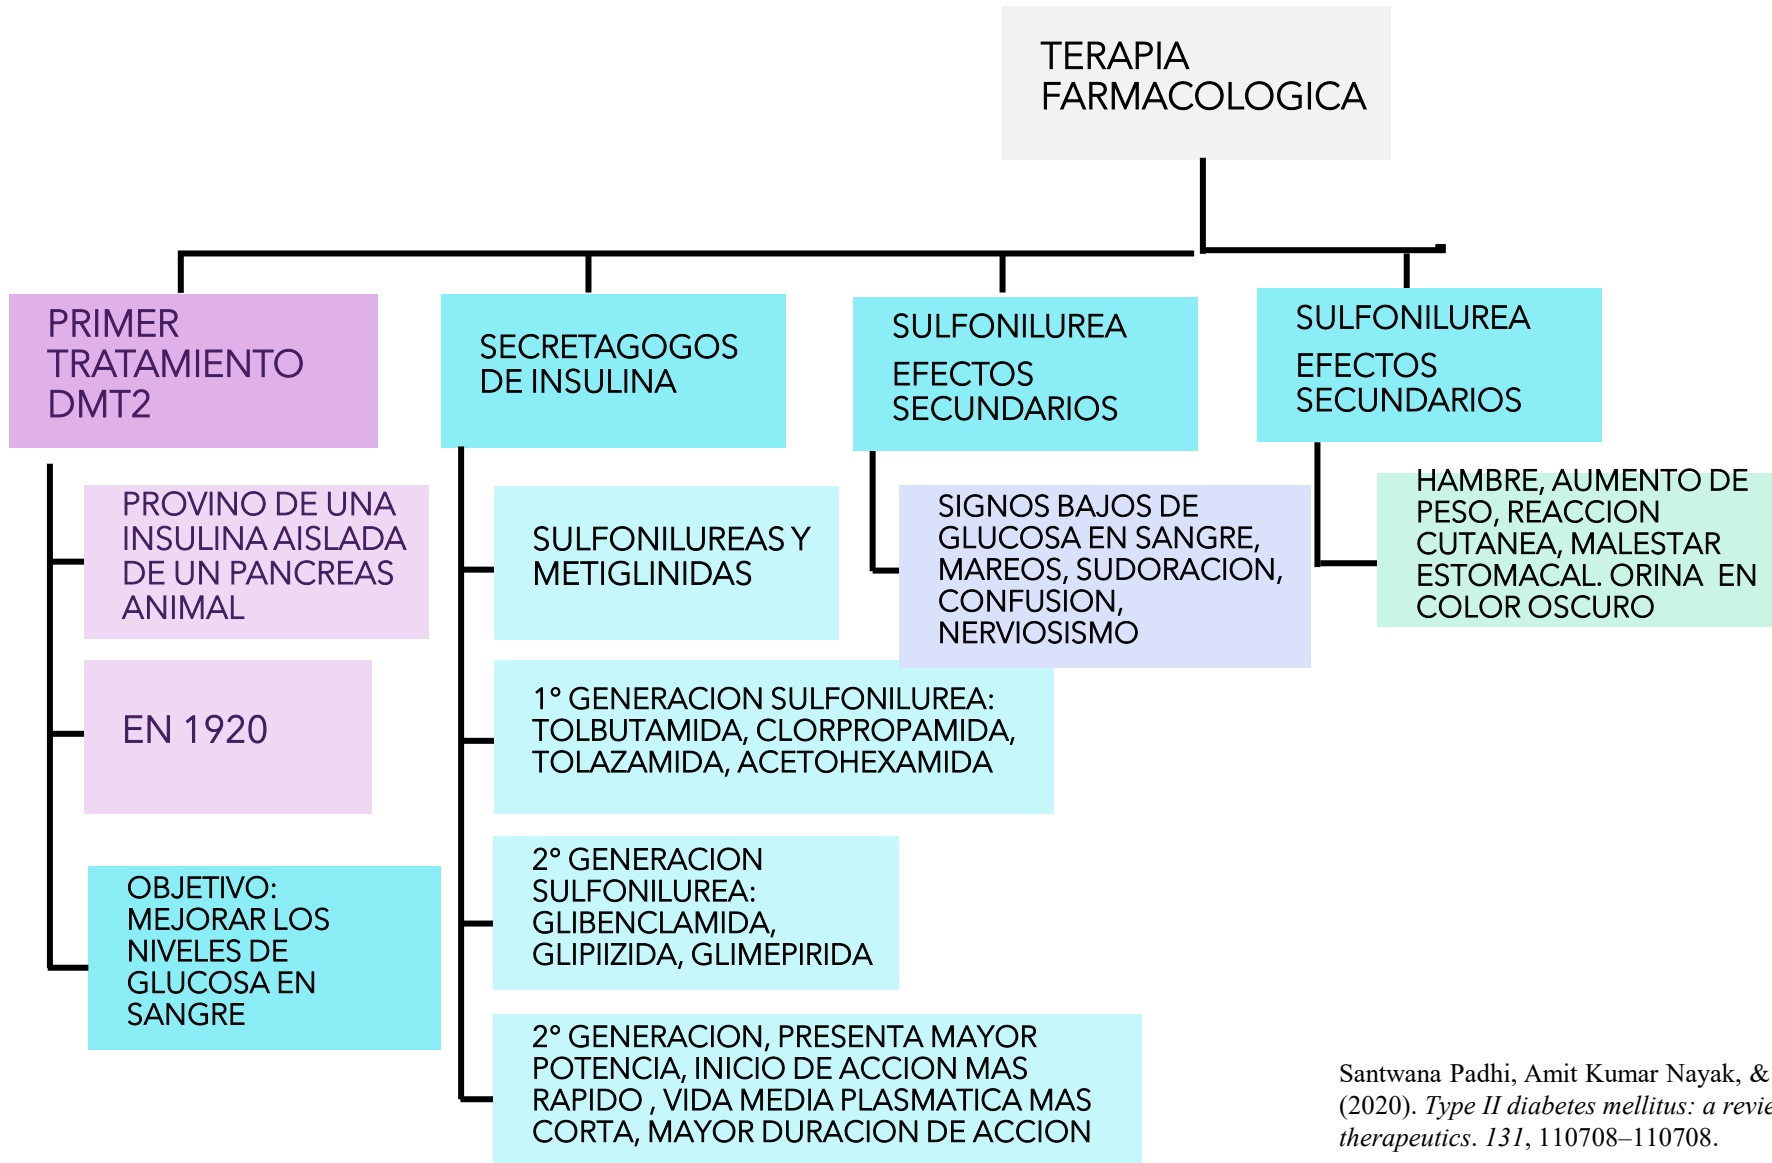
TERAPIA FARMACOLOGICA

PRIMER TRATAMIENTO DMT2

PROVINO DE UNA INSULINA AISLADA DE UN PANCREAS ANIMAL

EN 1920

OBJETIVO: MEJORAR LOS NIVELES DE GLUCOSA EN SANGRE

SECRETAGOGOS DE INSULINA

SULFONILUREAS Y METIGLINIDAS

1° GENERACION SULFONILUREA: TOLBUTAMIDA, CLORPROPAMIDA, TOLAZAMIDA, ACETOHEXAMIDA

2° GENERACION SULFONILUREA: GLIBENCLAMIDA, GLIPIIZIDA, GLIMEPIRIDA

2° GENERACION, PRESENTA MAYOR POTENCIA, INICIO DE ACCION MAS RAPIDO , VIDA MEDIA PLASMATICA MAS CORTA, MAYOR DURACION DE ACCION

SULFONILUREA

EFECTOS SECUNDARIOS

SIGNOS BAJOS DE GLUCOSA EN SANGRE, MAREOS, SUDORACION, CONFUSION, NERVIOSISMO

SULFONILUREA

EFECTOS SECUNDARIOS

HAMBRE, AUMENTO DE PESO, REACCION CUTANEA, MALESTAR ESTOMACAL. ORINA EN COLOR OSCURO

Santwana Padhi, Amit Kumar Nayak, & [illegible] (2020). Type II diabetes mellitus: a revie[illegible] therapeutics. 131, 110708–110708.